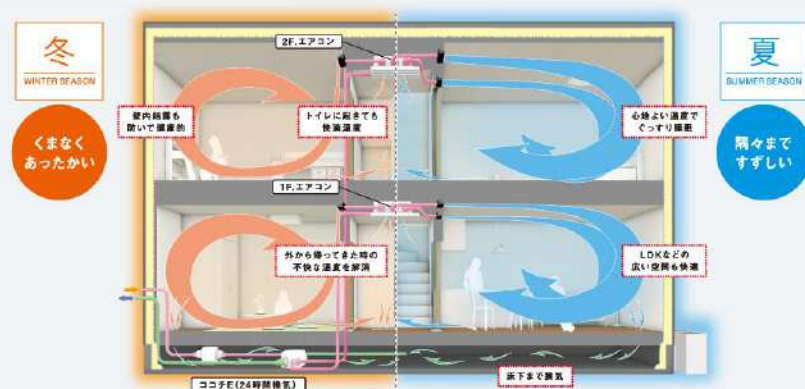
冬
WINTER SEASON

くまなく
あったかい

夏
SUMMER SEASON

隅々まで
すずしい

2F.エアコン

壁内結露も
防いで健康的

トイレに起きても
快適温度

心地よい温度で
ぐっすり睡眠

1F.エアコン

外から帰ってきた時の
不快な温度を解消

LDKなどの
広い空間も快適

ココチE(24時間換気)

床下まで換気